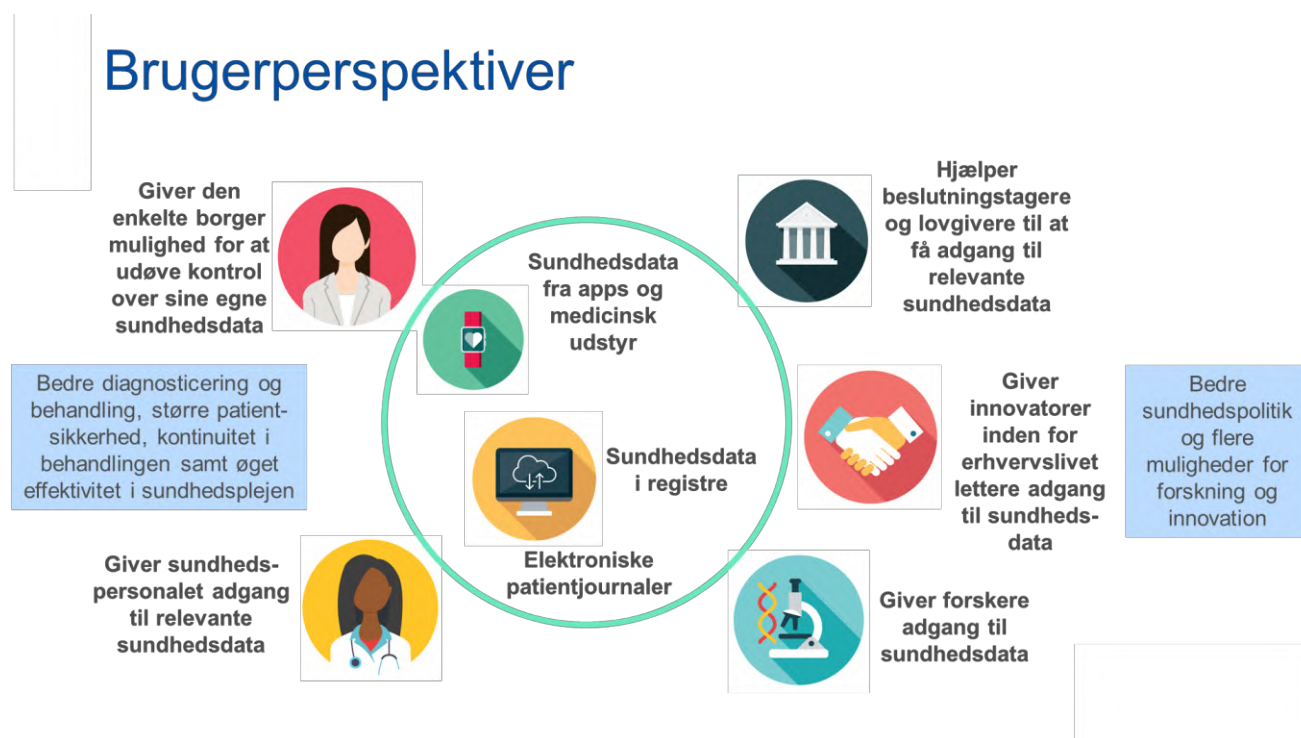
Brugerperspektiver

Giver den enkelte borger mulighed for at udøve kontrol over sine egne sundhedsdata

Bedre diagnosticering og behandling, større patientsikkerhed, kontinuitet i behandlingen samt øget effektivitet i sundhedsplejen

Giver sundhedspersonalet adgang til relevante sundhedsdata

Sundhedsdata fra apps og medicinsk udstyr

Sundhedsdata i registre

Elektroniske patientjournaler

Hjælper beslutningstagere og lovgivere til at få adgang til relevante sundhedsdata

Giver innovatorer inden for erhvervslivet lettere adgang til sundhedsdata

Bedre sundhedspolitik og flere muligheder for forskning og innovation

Giver forskere adgang til sundhedsdata